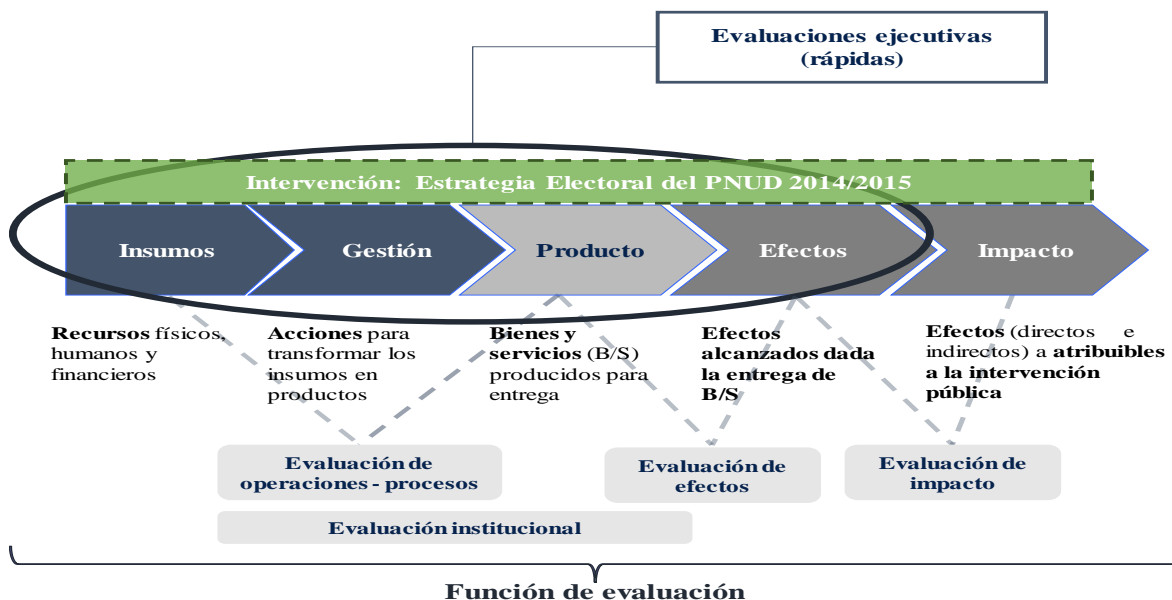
Evaluaciones ejecutivas (rápidas)

Intervención: Estrategia Electoral del PNUD 2014/2015

Insumos

Gestión

Producto

Efectos

Impacto

Recursos físicos, humanos y financieros

Acciones para transformar los insumos en productos

Bienes y servicios (B/S) producidos para entrega

Efectos alcanzados dada la entrega de B/S

Efectos (directos e indirectos) a atribuibles a la intervención pública

Evaluación de operaciones - procesos

Evaluación de efectos

Evaluación de impacto

Evaluación institucional

Función de evaluación